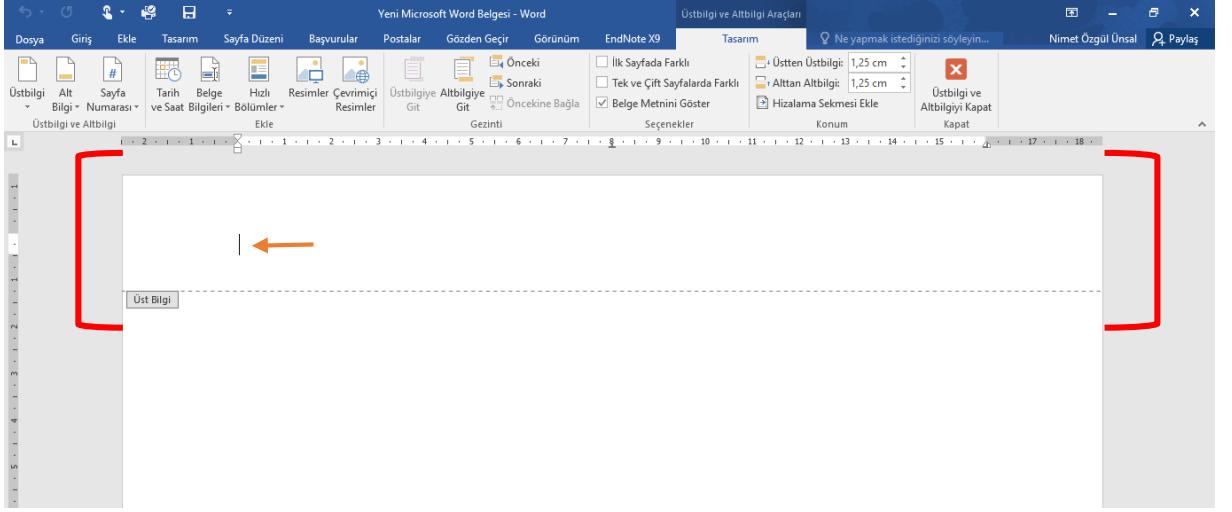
Yeni Microsoft Word Belgesi - Word

Üstbilgi ve Altbilgi Araçları

Dosya Giriş Ekle Tasarım Sayfa Düzeni Başvurular Postalar Gözden Geçir Görünüm EndNote X9 Tasarım

Ne yapmak istediğinizi söyleyin...

Nimet Özgül Ünsal Paylaş

Üstbilgi Alt Bilgi Sayfa Numarası

Üstbilgi ve Altbilgi

Tarih ve Saat Belge Bilgileri Hızlı Bölümler Resimler Çevrimiçi Resimler

Ekle

Üstbilgiye Git Altbilgiye Git Önceki Sonraki Öncekine Bağla

Gezinti

İlk Sayfada Farklı Tek ve Çift Sayfalarda Farklı Belge Metnini Göster

Seçenekler

Üstten Üstbilgi: 1,25 cm Alttan Altbilgi: 1,25 cm Hizalama Sekmesi Ekle

Konum

Üstbilgi ve Altbilgiyi Kapat

Kapat

Üst Bilgi